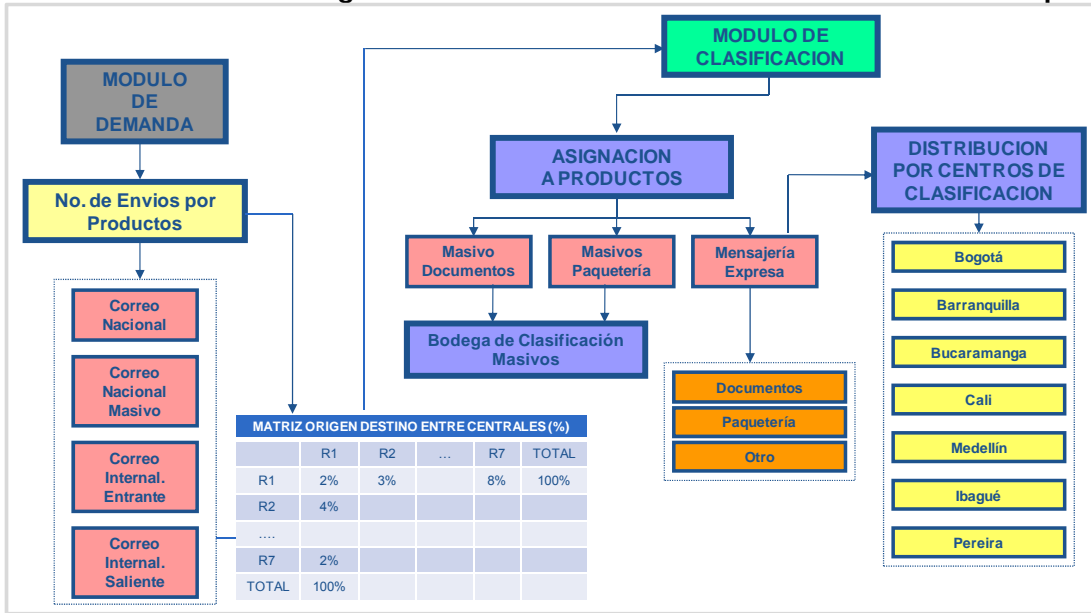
MODULO DE CLASIFICACION

MODULO DE DEMANDA

ASIGNACION A PRODUCTOS

DISTRIBUCION POR CENTROS DE CLASIFICACION

No. de Envios por Productos

Masivo Documentos

Masivos Paquetería

Mensajería Expresa

Bogotá

Barranquilla

Bucaramanga

Cali

Medellín

Ibagué

Pereira

Correo Nacional

Correo Nacional Masivo

Correo Internal. Entrante

Correo Internal. Saliente

Bodega de Clasificación Masivos

Documentos

Paquetería

Otro

MATRIZ ORIGEN DESTINO ENTRE CENTRALES (%)

| | R1 | R2 | … | R7 | TOTAL |
|---|---|---|---|---|---|
| R1 | 2% | 3% | | 8% | 100% |
| R2 | 4% | | | | |
| …. | | | | | |
| R7 | 2% | | | | |
| TOTAL | 100% | | | | |